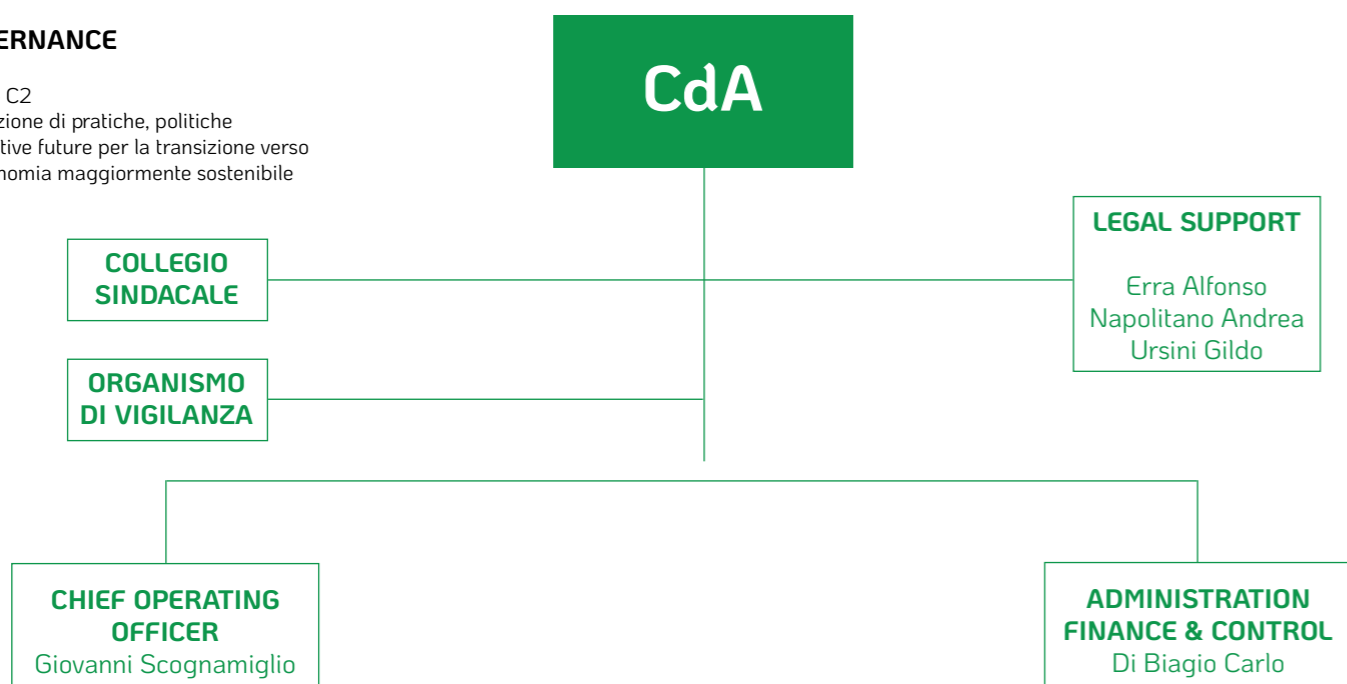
ERNANCE

C2
zione di pratiche, politiche
tive future per la transizione verso
nomia maggiormente sostenibile

CdA

COLLEGIO SINDACALE

ORGANISMO DI VIGILANZA

LEGAL SUPPORT

Erra Alfonso
Napolitano Andrea
Ursini Gildo

CHIEF OPERATING OFFICER
Giovanni Scognamiglio

ADMINISTRATION FINANCE & CONTROL
Di Biagio Carlo